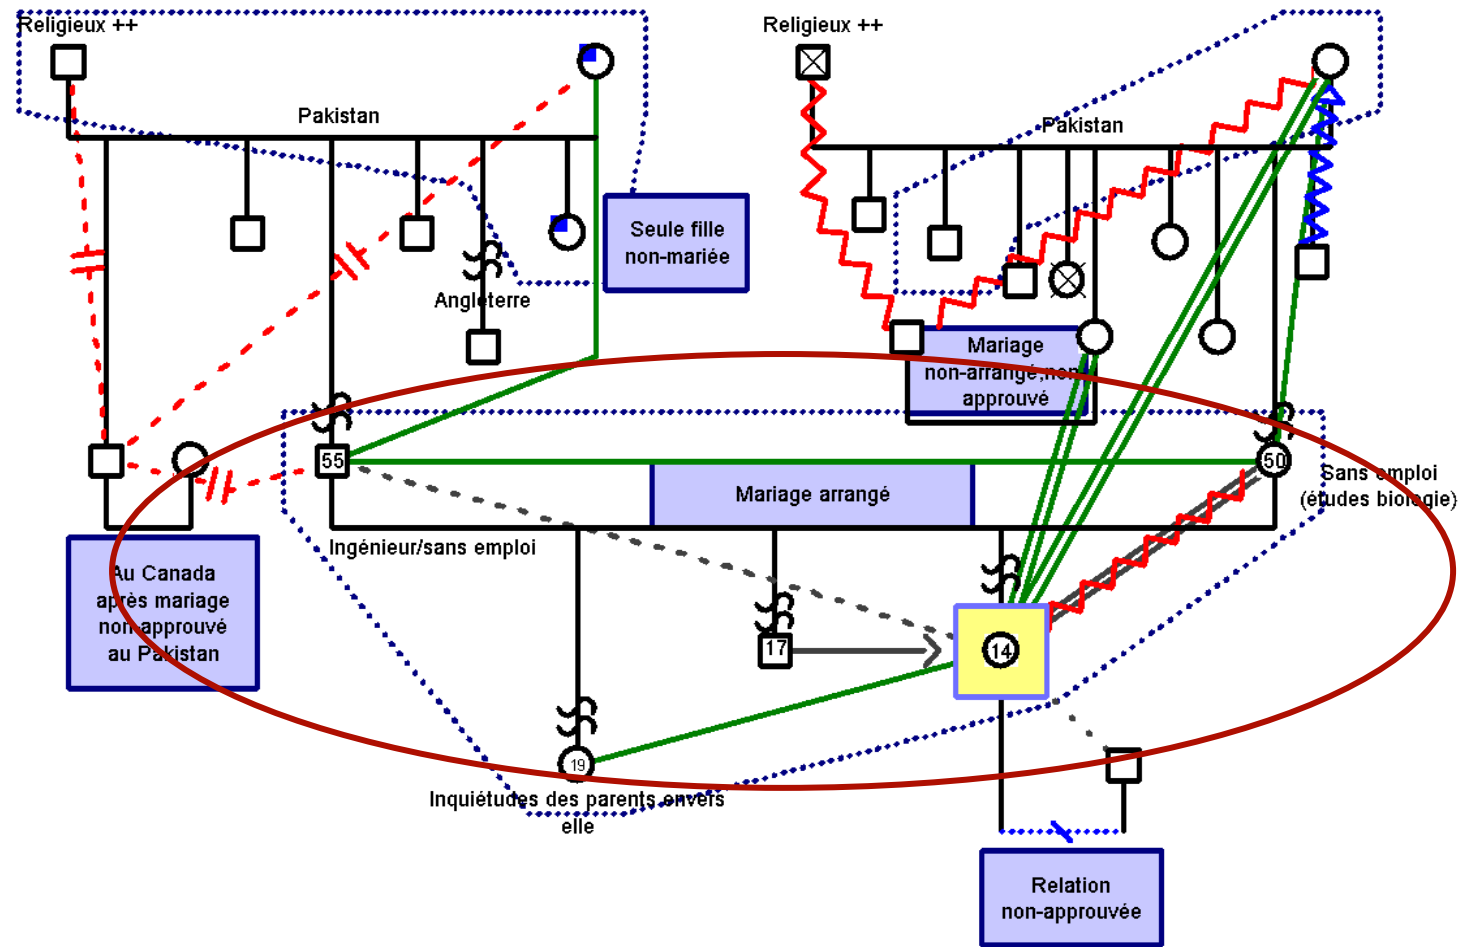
Religieux ++

Pakistan

Seule fille non-mariée

Angleterre

Religieux ++

Pakistan

Mariage non-arrangé,non approuvé

55

Mariage arrangé

50

Sans emploi (études biologie)

Au Canada après mariage non approuvé au Pakistan

Ingénieur/sans emploi

17

14

19

Inquiétudes des parents envers elle

Relation non-approuvée